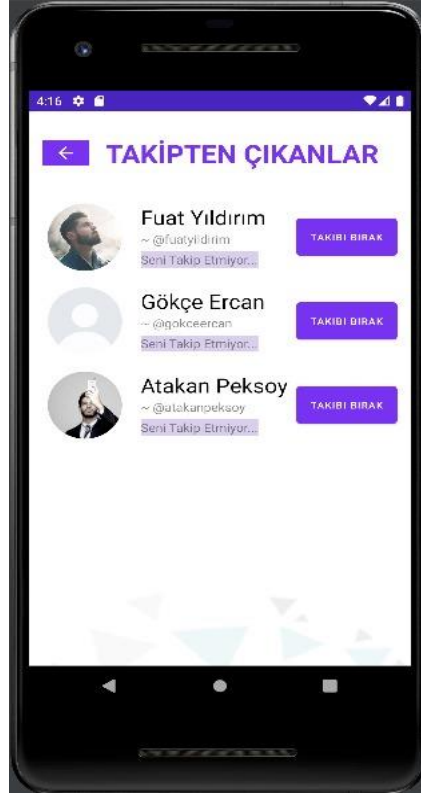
4:16

←

TAKİPTEN ÇIKANLAR

Fuat Yıldırım
~ @fuatyildirim
Seni Takip Etmiyor...

TAKIBI BIRAK

Gökçe Ercan
~ @gokceercan
Seni Takip Etmiyor...

TAKIBI BIRAK

Atakan Peksoy
~ @atakanpeksoy
Seni Takip Etmiyor...

TAKIBI BIRAK